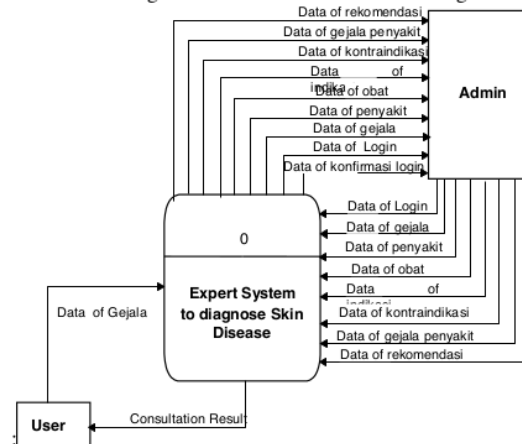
Data of rekomendasi
Data of gejala penyakit
Data of kontraindikasi
Data of indikasi
Data of obat
Data of penyakit
Data of gejala
Data of Login
Data of konfirmasi login
Admin
Data of Login
Data of gejala
Data of penyakit
Data of obat
Data of indikasi
Data of kontraindikasi
Data of gejala penyakit
Data of rekomendasi
0
Expert System to diagnose Skin Disease
Data of Gejala
User
Consultation Result